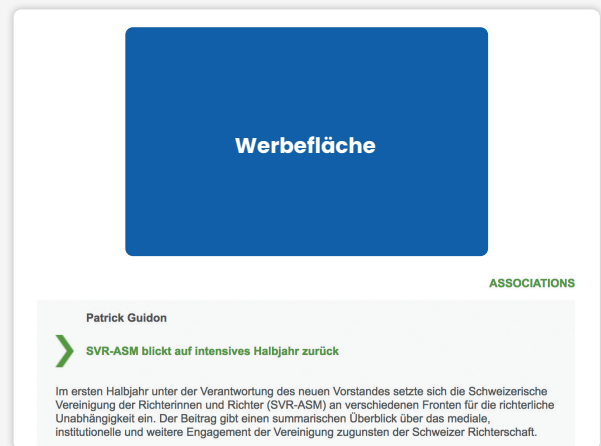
Werbefläche

ASSOCIATIONS

Patrick Guidon

SVR-ASM blickt auf intensives Halbjahr zurück

Im ersten Halbjahr unter der Verantwortung des neuen Vorstandes setzte sich die Schweizerische Vereinigung der Richterinnen und Richter (SVR-ASM) an verschiedenen Fronten für die richterliche Unabhängigkeit ein. Der Beitrag gibt einen summarischen Überblick über das mediale, institutionelle und weitere Engagement der Vereinigung zugunsten der Schweizer Richterschaft.